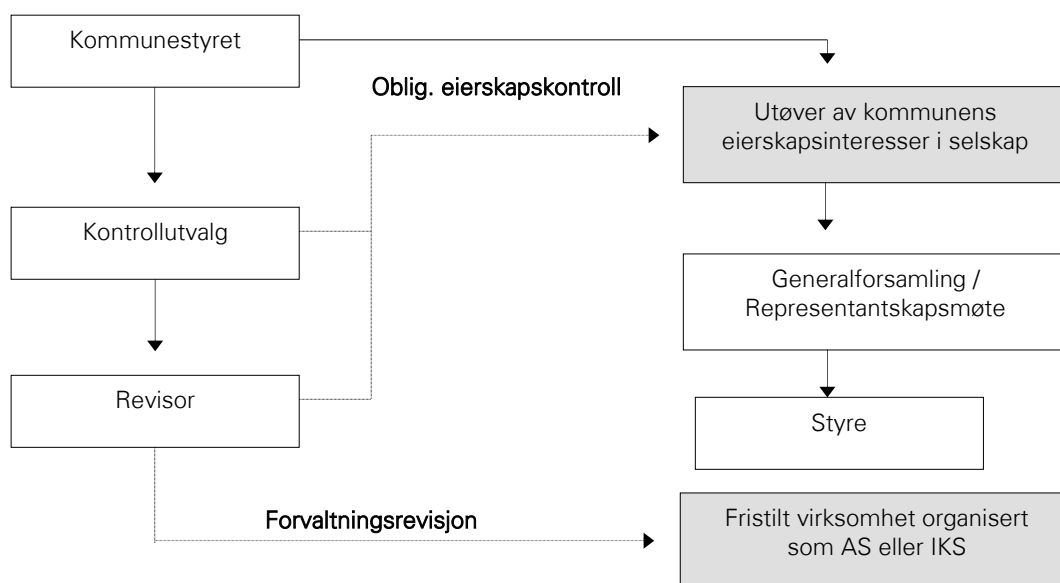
Kommunestyret

Oblig. eierskapskontroll

Utøver av kommunens eierskapsinteresser i selskap

Kontrollutvalg

Generalforsamling / Representantskapsmøte

Revisor

Styre

Forvaltningsrevisjon

Fristilt virksomhet organisert som AS eller IKS